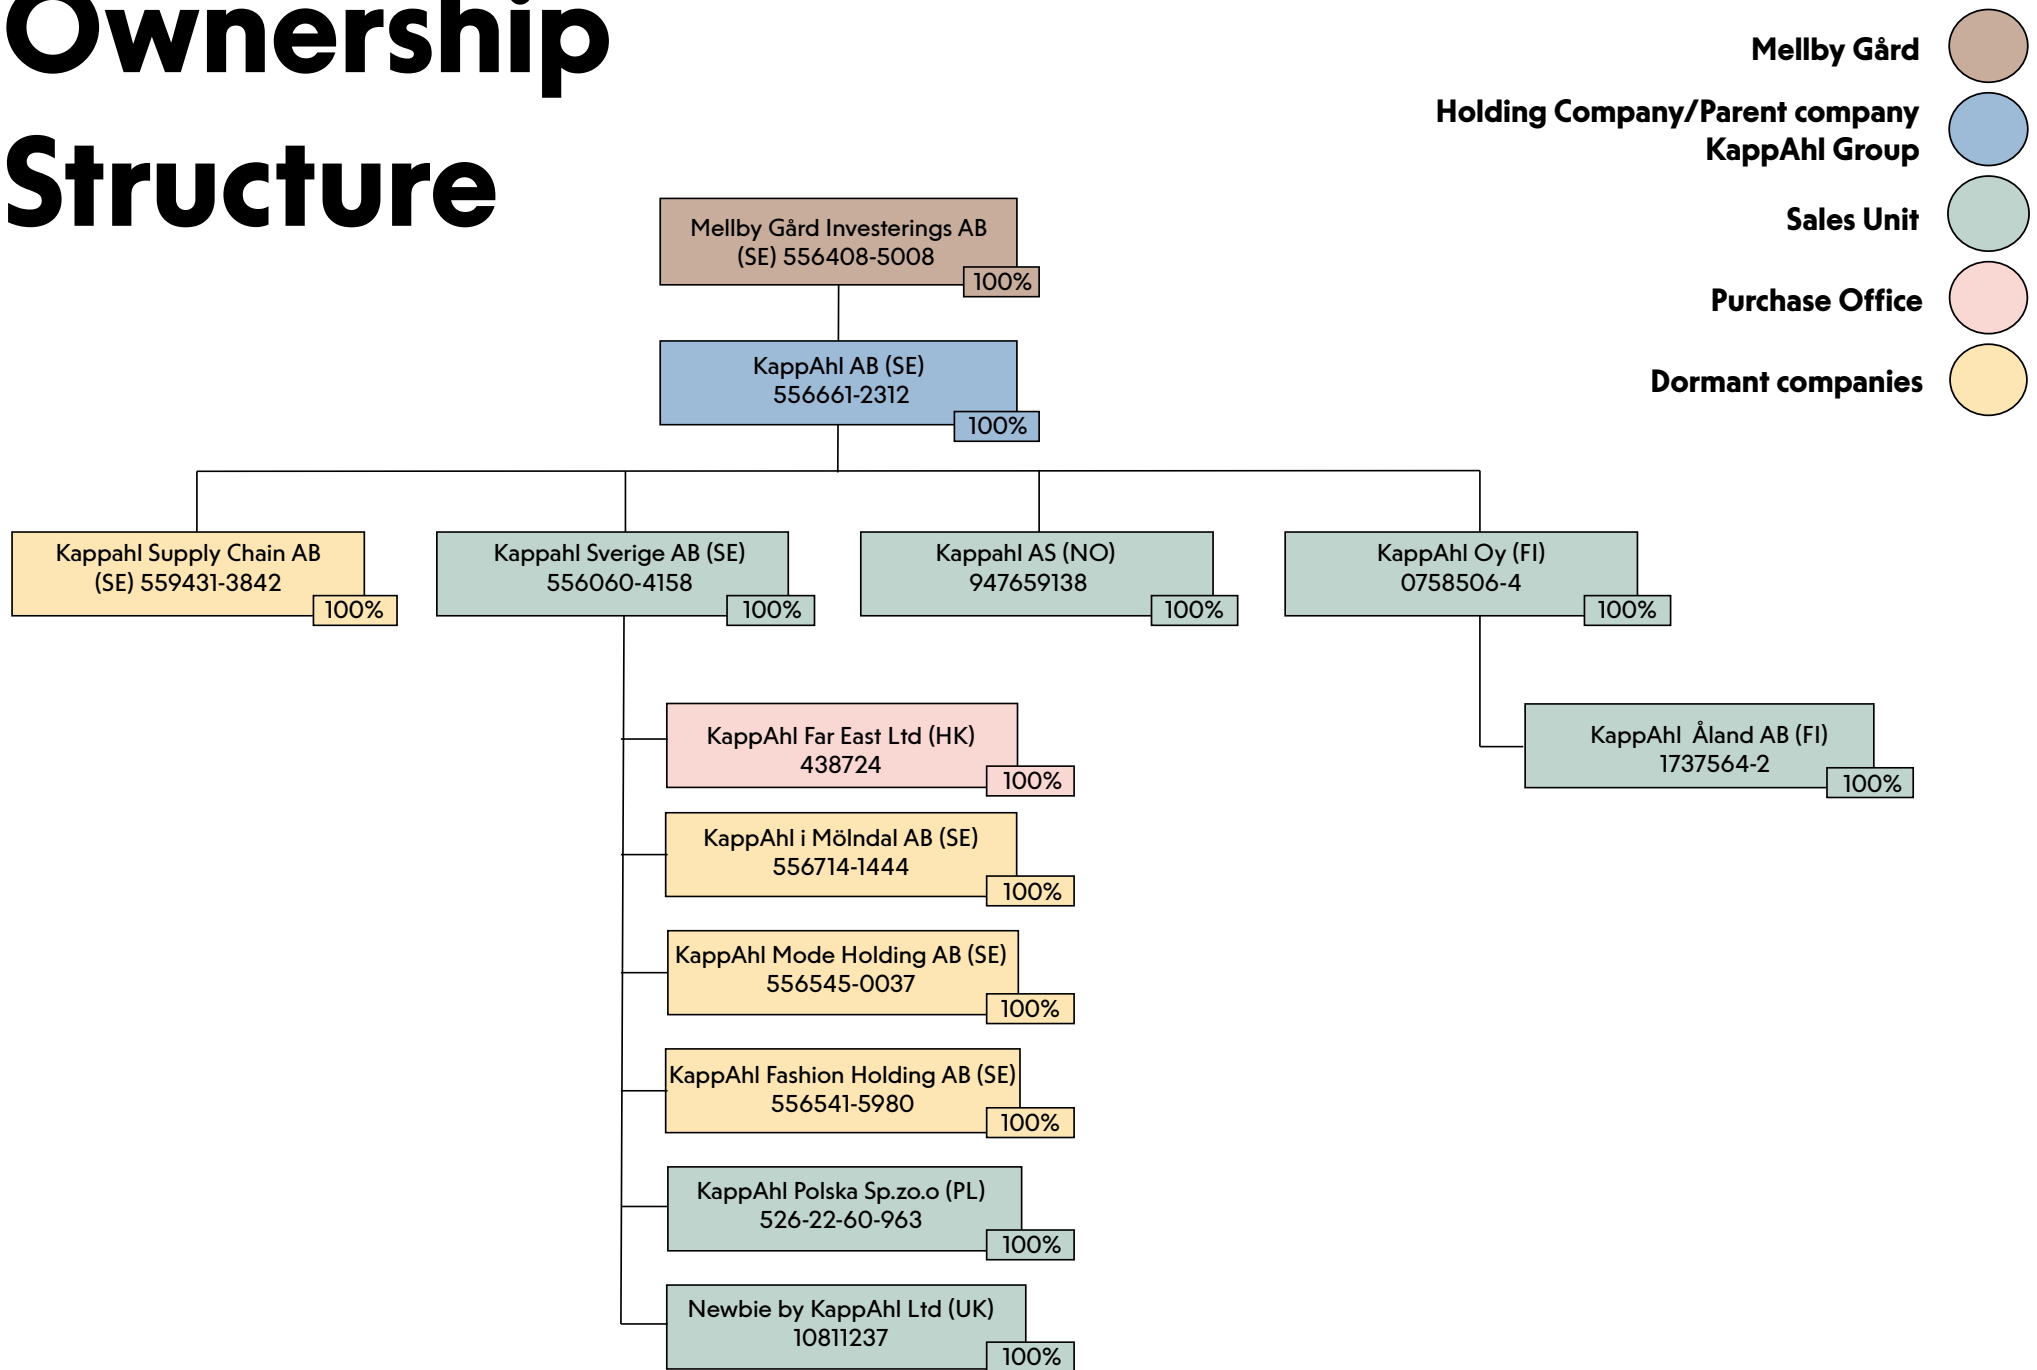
Ownership Structure

Mellby Gård

Holding Company/Parent company KappAhl Group

Sales Unit

Purchase Office

Dormant companies

Mellby Gård Investerings AB (SE) 556408-5008
100%

KappAhl AB (SE) 556661-2312
100%

Kappahl Supply Chain AB (SE) 559431-3842
100%

Kappahl Sverige AB (SE) 556060-4158
100%

Kappahl AS (NO) 947659138
100%

KappAhl Oy (FI) 0758506-4
100%

KappAhl Far East Ltd (HK) 438724
100%

KappAhl Åland AB (FI) 1737564-2
100%

KappAhl i Mölndal AB (SE) 556714-1444
100%

KappAhl Mode Holding AB (SE) 556545-0037
100%

KappAhl Fashion Holding AB (SE) 556541-5980
100%

KappAhl Polska Sp.zo.o (PL) 526-22-60-963
100%

Newbie by KappAhl Ltd (UK) 10811237
100%